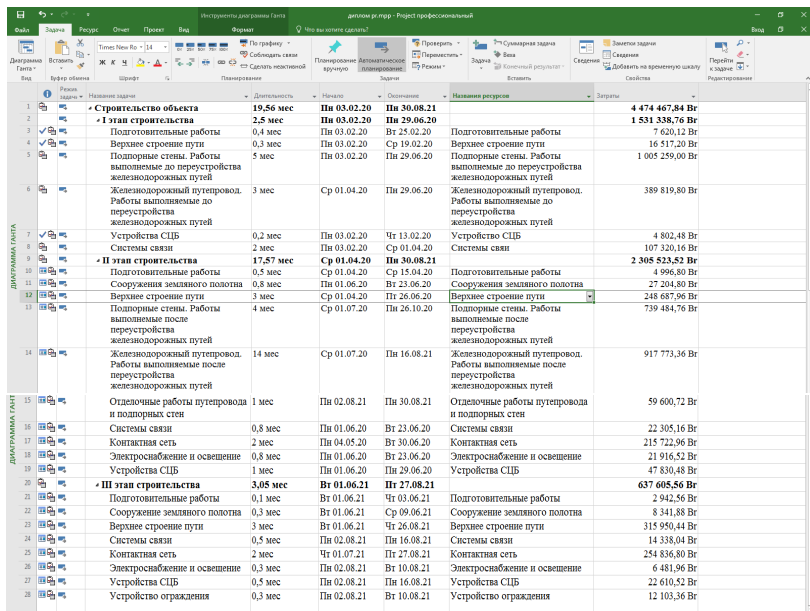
Инструменты диаграммы Ганта диплом pr.mpp - Project профессиональный

Файл Задача Ресурс Отчет Проект Вид Формат Что вы хотите сделать? Вход

Диаграмма Ганта Вставить Times New Ro 14 По графику Соблюдать связи Сделать неактивной Планирование вручную Автоматическое планирование Проверить Переместить Режим Суммарная задача Веха Конечный результат Задача Сведения Заметки задачи Сведения Добавить на временную шкалу Перейти к задаче

Вид Буфер обмена Шрифт Планирование Задачи Вставить Свойства Редактирование

| | Режим задачи | Название задачи | Длительность | Начало | Окончание | Названия ресурсов | Затраты |
|---|---|---|---|---|---|---|---|
| 1 | | Строительство объекта | 19,56 мес | Пн 03.02.20 | Пн 30.08.21 | | 4 474 467,84 Br |
| 2 | | I этап строительства | 2,5 мес | Пн 03.02.20 | Пн 29.06.20 | | 1 531 338,76 Br |
| 3 | | Подготовительные работы | 0,4 мес | Пн 03.02.20 | Вт 25.02.20 | Подготовительные работы | 7 620,12 Br |
| 4 | | Верхнее строение пути | 0,3 мес | Пн 03.02.20 | Ср 19.02.20 | Верхнее строение пути | 16 517,20 Br |
| 5 | | Подпорные стены. Работы выполняемые до переустройства железнодорожных путей | 5 мес | Пн 03.02.20 | Пн 29.06.20 | Подпорные стены. Работы выполняемые до переустройства железнодорожных путей | 1 005 259,00 Br |
| 6 | | Железнодорожный путепровод. Работы выполняемые до переустройства железнодорожных путей | 3 мес | Ср 01.04.20 | Пн 29.06.20 | Железнодорожный путепровод. Работы выполняемые до переустройства железнодорожных путей | 389 819,80 Br |
| 7 | | Устройства СЦБ | 0,2 мес | Пн 03.02.20 | Чт 13.02.20 | Устройство СЦБ | 4 802,48 Br |
| 8 | | Системы связи | 2 мес | Пн 03.02.20 | Ср 01.04.20 | Системы связи | 107 320,16 Br |
| 9 | | II этап строительства | 17,57 мес | Ср 01.04.20 | Пн 30.08.21 | | 2 305 523,52 Br |
| 10 | | Подготовительные работы | 0,5 мес | Ср 01.04.20 | Ср 15.04.20 | Подготовительные работы | 4 996,80 Br |
| 11 | | Сооружения земляного полотна | 0,8 мес | Пн 01.06.20 | Вт 23.06.20 | Сооружения земляного полотна | 27 204,80 Br |
| 12 | | Верхнее строение пути | 3 мес | Ср 01.04.20 | Пт 26.06.20 | Верхнее строение пути | 248 687,96 Br |
| 13 | | Подпорные стены. Работы выполняемые после переустройства железнодорожных путей | 4 мес | Ср 01.07.20 | Пн 26.10.20 | Подпорные стены. Работы выполняемые после переустройства железнодорожных путей | 739 484,76 Br |
| 14 | | Железнодорожный путепровод. Работы выполняемые после переустройства железнодорожных путей | 14 мес | Ср 01.07.20 | Пн 16.08.21 | Железнодорожный путепровод. Работы выполняемые после переустройства железнодорожных путей | 917 773,36 Br |
| 15 | | Отделочные работы путепровода и подпорных стен | 1 мес | Пн 02.08.21 | Пн 30.08.21 | Отделочные работы путепровода и подпорных стен | 59 600,72 Br |
| 16 | | Системы связи | 0,8 мес | Пн 01.06.20 | Вт 23.06.20 | Системы связи | 22 305,16 Br |
| 17 | | Контактная сеть | 2 мес | Пн 04.05.20 | Вт 30.06.20 | Контактная сеть | 215 722,96 Br |
| 18 | | Электроснабжение и освещение | 0,8 мес | Пн 01.06.20 | Вт 23.06.20 | Электроснабжение и освещение | 21 916,52 Br |
| 19 | | Устройства СЦБ | 1 мес | Пн 01.06.20 | Пн 29.06.20 | Устройства СЦБ | 47 830,48 Br |
| 20 | | III этап строительства | 3,05 мес | Вт 01.06.21 | Пт 27.08.21 | | 637 605,56 Br |
| 21 | | Подготовительные работы | 0,1 мес | Вт 01.06.21 | Чт 03.06.21 | Подготовительные работы | 2 942,56 Br |
| 22 | | Сооружение земляного полотна | 0,3 мес | Вт 01.06.21 | Ср 09.06.21 | Сооружение земляного полотна | 8 341,88 Br |
| 23 | | Верхнее строение пути | 3 мес | Вт 01.06.21 | Чт 26.08.21 | Верхнее строение пути | 315 950,44 Br |
| 24 | | Системы связи | 0,5 мес | Пн 02.08.21 | Пн 16.08.21 | Системы связи | 14 338,04 Br |
| 25 | | Контактная сеть | 2 мес | Чт 01.07.21 | Пт 27.08.21 | Контактная сеть | 254 836,80 Br |
| 26 | | Электроснабжение и освещение | 0,3 мес | Пн 02.08.21 | Вт 10.08.21 | Электроснабжение и освещение | 6 481,96 Br |
| 27 | | Устройства СЦБ | 0,5 мес | Пн 02.08.21 | Пн 16.08.21 | Устройства СЦБ | 22 610,52 Br |
| 28 | | Устройство ограждения | 0,3 мес | Пн 02.08.21 | Вт 10.08.21 | Устройство ограждения | 12 103,36 Br |

ДИАГРАММА ГАНТА